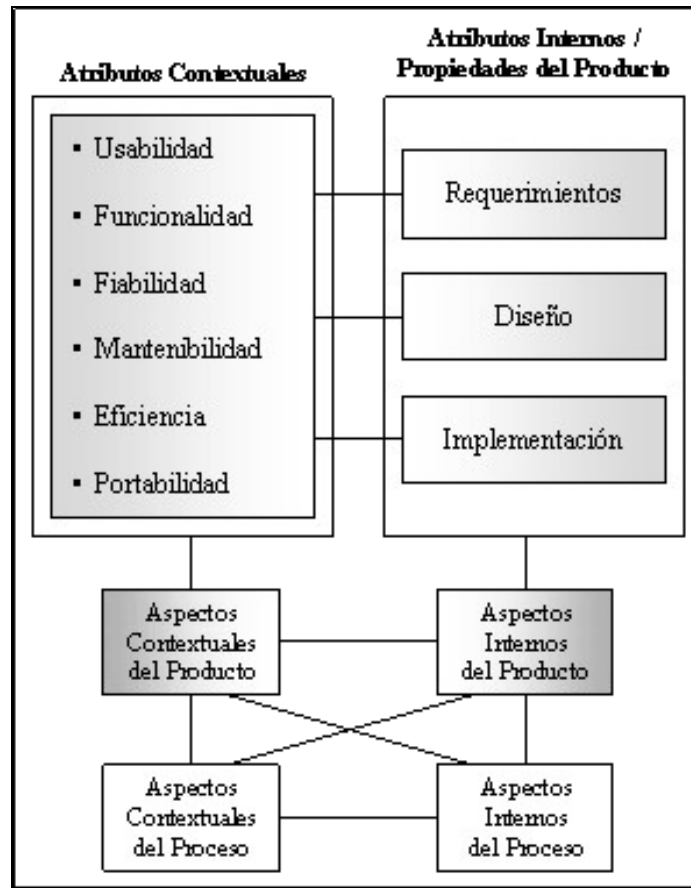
Atributos Contextuales

Atributos Internos / Propiedades del Producto

▪ Usabilidad
▪ Funcionalidad
▪ Fiabilidad
▪ Mantenibilidad
▪ Eficiencia
▪ Portabilidad

Requerimientos

Diseño

Implementación

Aspectos Contextuales del Producto

Aspectos Internos del Producto

Aspectos Contextuales del Proceso

Aspectos Internos del Proceso